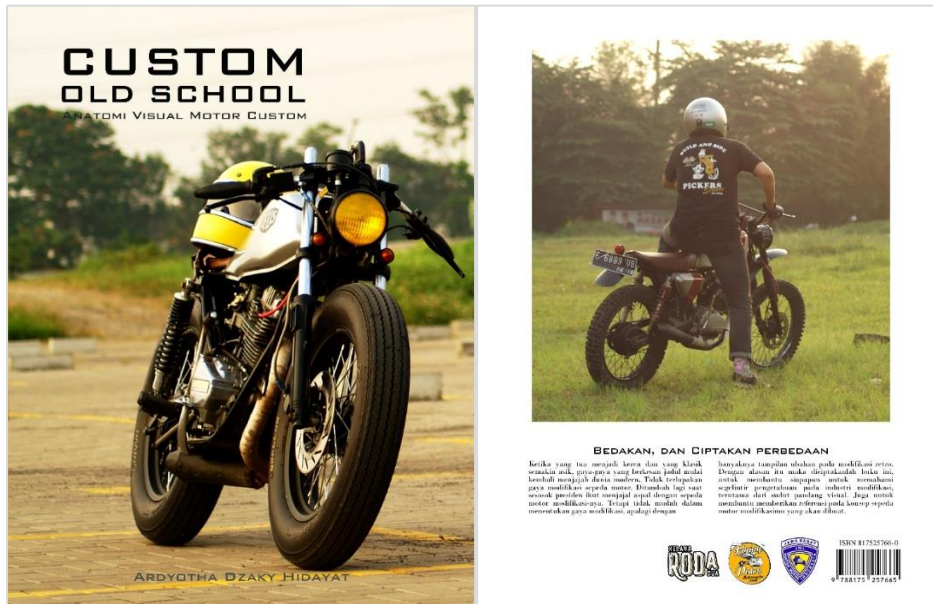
CUSTOM
OLD SCHOOL
Anatomi Visual Motor Custom

Ardyotha Dzaky Hidayat

Bedakan, dan Ciptakan perbedaan

Ketika yang tua menjadi keren dan yang klasik semakin asik, gaya-gaya yang berkesan jadul mulai kembali menjajah dunia modern. Tidak terlepaskan gaya modifikasi sepeda motor. Ditambah lagi saat sesosok presiden ikut menjajal aspal dengan sepeda motor modifikasi-nya. Tetapi tidak mudah dalam menentukan gaya modifikasi, apalagi dengan

banyaknya tampilan ubahan pada modifikasi retro. Dengan alasan itu maka diciptakanlah buku ini, untuk membantu siapapun untuk memahami sepelintir pengetahuan pada industri modifikasi, terutama dari sudut pandang visual. Juga untuk membantu memberikan referensi pada konsep sepeda motor modifikasimu yang akan dibuat.

ISBN 817525766-0

9 788175 257665

RODA